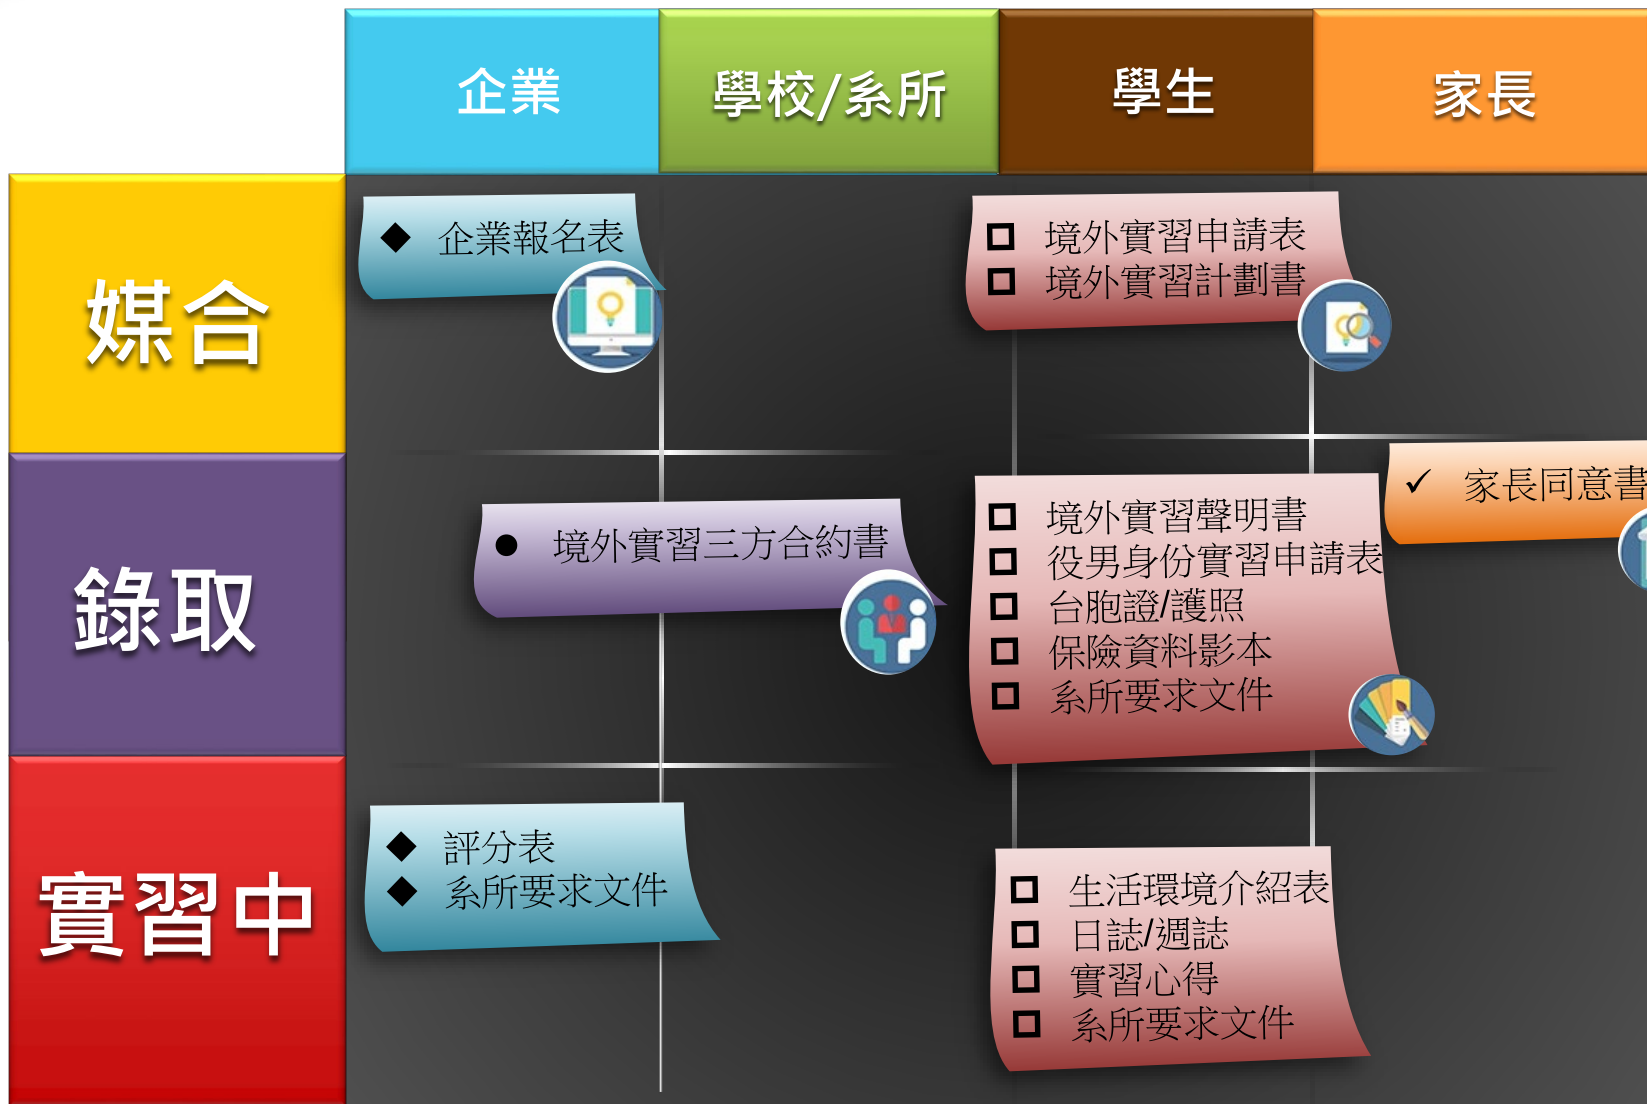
| | 企業 | 學校/系所 | 學生 | 家長 |
|---|---|---|---|---|
| 媒合 | ◆ 企業報名表 | | ☐ 境外實習申請表<br>☐ 境外實習計劃書 | |
| 錄取 | | ● 境外實習三方合約書 | ☐ 境外實習聲明書<br>☐ 役男身份實習申請表<br>☐ 台胞證/護照<br>☐ 保險資料影本<br>☐ 系所要求文件 | ✓ 家長同意書 |
| 實習中 | ◆ 評分表<br>◆ 系所要求文件 | | ☐ 生活環境介紹表<br>☐ 日誌/週誌<br>☐ 實習心得<br>☐ 系所要求文件 | |